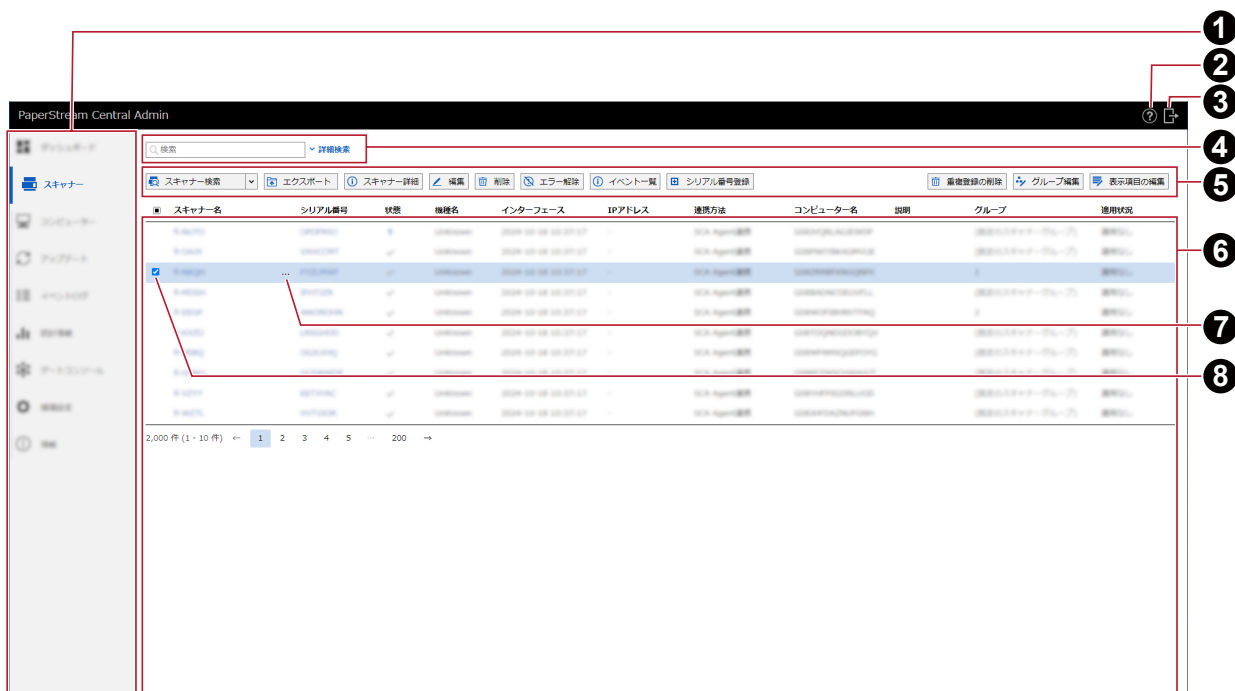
1
2
3
PaperStream Central Admin
?
ダッシュボード
スキャナー
コンピューター
アップデート
イベントログ
統計情報
データコンソール
環境設定
情報
検索
詳細検索
4
スキャナー検索
エクスポート
スキャナー詳細
編集
削除
エラー解除
イベント一覧
シリアル番号登録
重複登録の削除
グループ編集
表示項目の編集
5

| | スキャナー名 | シリアル番号 | 状態 | 機種名 | インターフェース | IPアドレス | 連携方法 | コンピューター名 | 説明 | グループ | 適用状況 |
|---|---|---|---|---|---|---|---|---|---|---|---|
| | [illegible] | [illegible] | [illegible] | Unknown | 2024-10-18 10:37:17 | - | SCA Agent連携 | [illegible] | | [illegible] | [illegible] |
| | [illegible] | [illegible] | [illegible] | Unknown | 2024-10-18 10:37:17 | - | SCA Agent連携 | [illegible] | | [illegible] | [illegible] |
| ☑ | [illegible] ... | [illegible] | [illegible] | Unknown | 2024-10-18 10:37:17 | - | SCA Agent連携 | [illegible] | | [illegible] | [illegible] |
| | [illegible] | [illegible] | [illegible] | Unknown | 2024-10-18 10:37:17 | - | SCA Agent連携 | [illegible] | | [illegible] | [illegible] |
| | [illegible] | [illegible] | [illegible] | Unknown | 2024-10-18 10:37:17 | - | SCA Agent連携 | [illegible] | | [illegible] | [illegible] |
| | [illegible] | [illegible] | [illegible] | Unknown | 2024-10-18 10:37:17 | - | SCA Agent連携 | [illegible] | | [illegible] | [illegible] |
| | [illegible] | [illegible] | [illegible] | Unknown | 2024-10-18 10:37:17 | - | SCA Agent連携 | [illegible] | | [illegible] | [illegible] |
| | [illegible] | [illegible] | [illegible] | Unknown | 2024-10-18 10:37:17 | - | SCA Agent連携 | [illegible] | | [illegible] | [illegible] |
| | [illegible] | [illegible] | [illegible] | Unknown | 2024-10-18 10:37:17 | - | SCA Agent連携 | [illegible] | | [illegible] | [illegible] |
| | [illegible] | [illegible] | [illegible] | Unknown | 2024-10-18 10:37:17 | - | SCA Agent連携 | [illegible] | | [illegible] | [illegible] |

6
7
8
2,000 件 (1 - 10 件) ← 1 2 3 4 5 ... 200 →